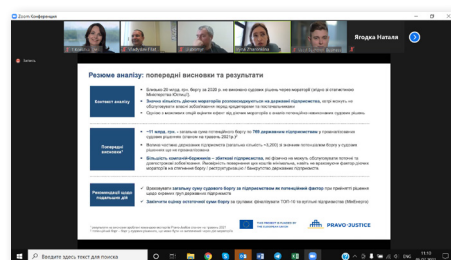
Zoom Конференция

Ягодка Наталя

Запись

Резюме аналізу: попередні висновки та результати

Контекст аналізу

Близько 20 млрд. грн. боргу за 2020 р. не виконано судових рішень через мораторій (згідно зі статистикою Міністерства Юстиції)

Значна кількість діючих мораторіїв розповсюджується на державні підприємства, загалом можуть не обслуговувати власні зобов'язання перед кредиторами та постачальниками

Органи з виконання судів вважають що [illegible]

Попередні висновки*

~11 млрд. грн. - загальна сума потенційного боргу по 780 державних підприємствах у пріоритетизованих судових рішеннях (станом на травень 2021р.)*

Велика частина державних підприємств (загальна кількість ~3,000) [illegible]

Більшість компаній-боржників – збиткові підприємства, які фактично не можуть обслуговувати поточні та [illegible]

Рекомендації щодо подальших дій

Визначити загальну суму судового боргу за підприємствами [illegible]

Залучити оцінку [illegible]

PRAVO-JUSTICE

Введите здесь текст для поиска